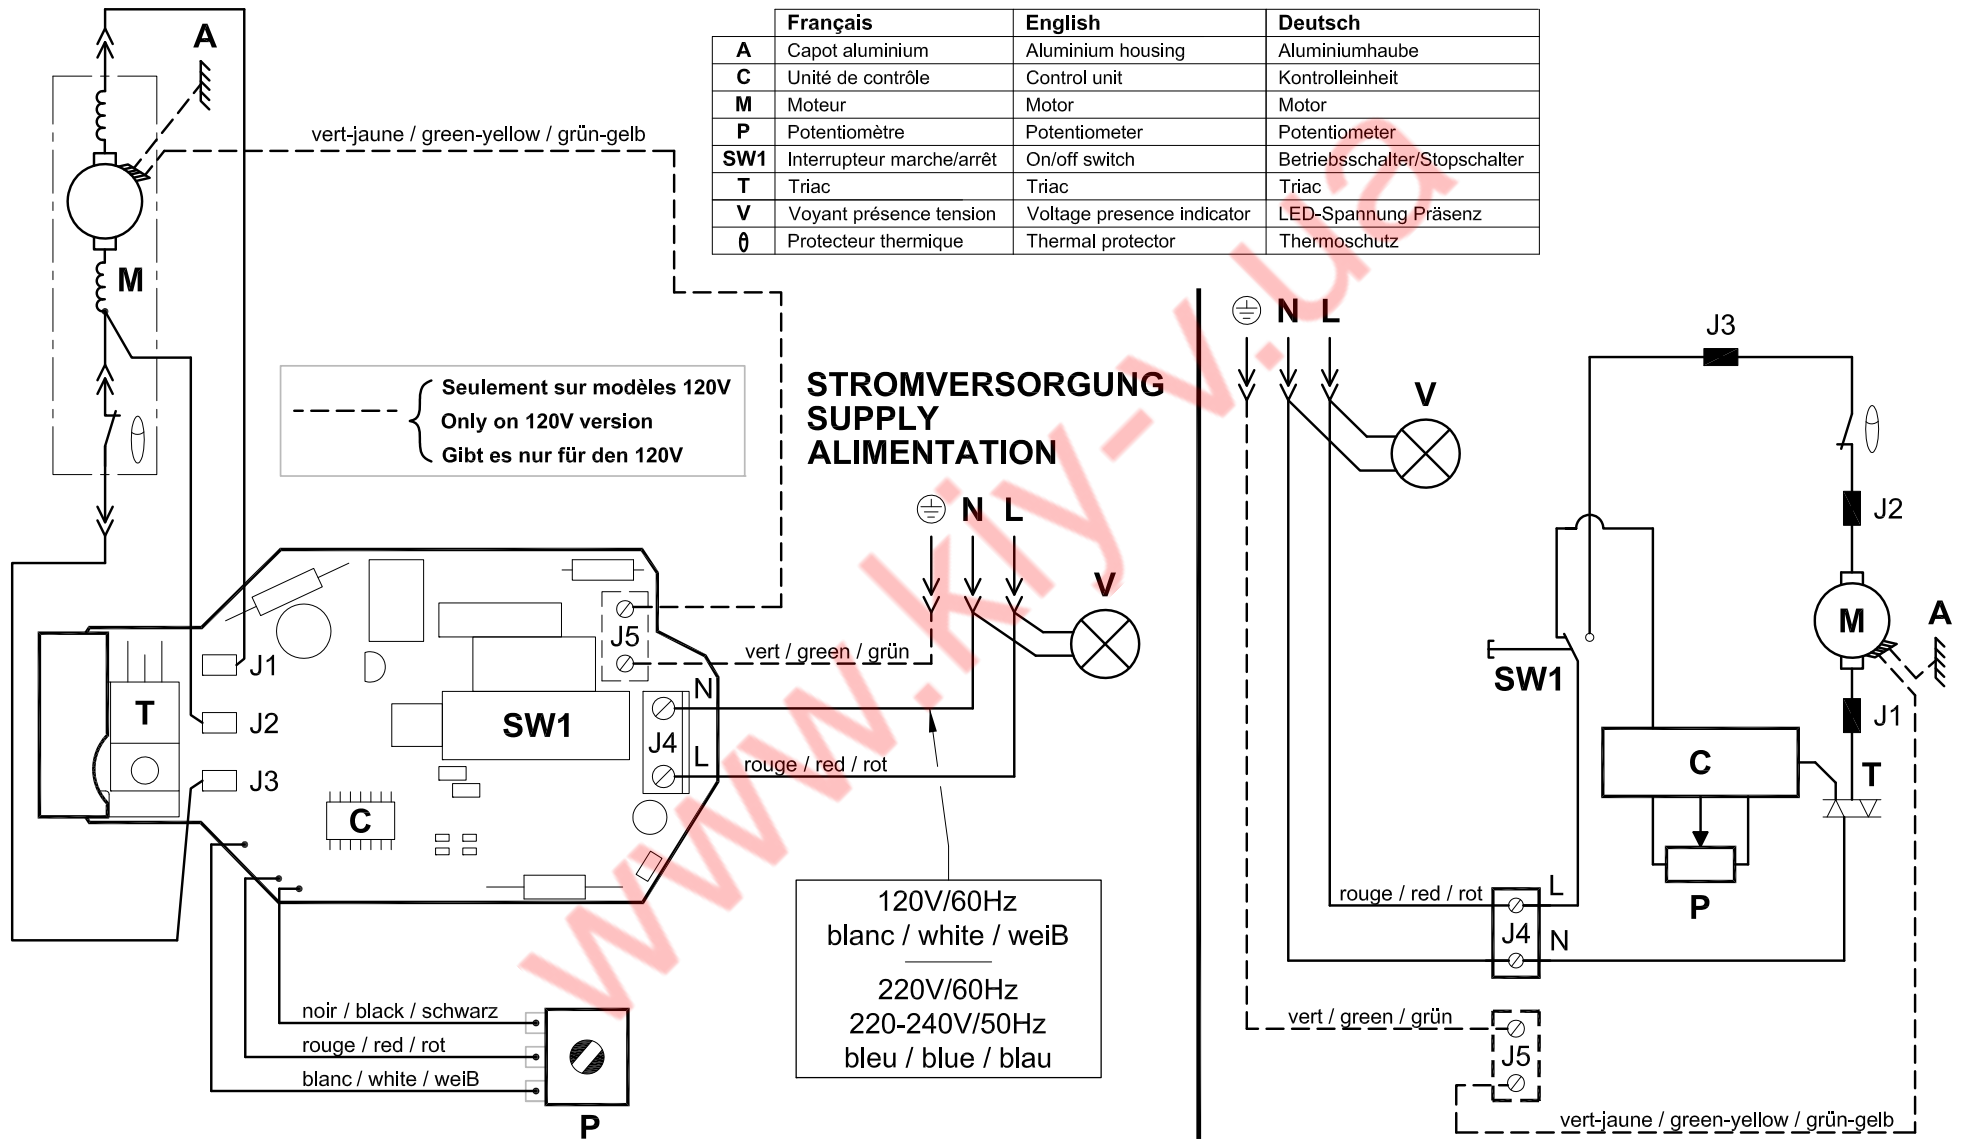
A

M

vert-jaune / green-yellow / grün-gelb

| | Français | English | Deutsch |
|---|---|---|---|
| A | Capot aluminium | Aluminium housing | Aluminiumhaube |
| C | Unité de contrôle | Control unit | Kontrolleinheit |
| M | Moteur | Motor | Motor |
| P | Potentiomètre | Potentiometer | Potentiometer |
| SW1 | Interrupteur marche/arrêt | On/off switch | Betriebsschalter/Stopschalter |
| T | Triac | Triac | Triac |
| V | Voyant présence tension | Voltage presence indicator | LED-Spannung Präsenz |
| θ | Protecteur thermique | Thermal protector | Thermoschutz |

Seulement sur modèles 120V
Only on 120V version
Gibt es nur für den 120V

STROMVERSORGUNG
SUPPLY
ALIMENTATION

N L

V

J5

vert / green / grün

N

J1

T

J2

SW1

J4

L

rouge / red / rot

J3

C

120V/60Hz
blanc / white / weiB

220V/60Hz
220-240V/50Hz
bleu / blue / blau

noir / black / schwarz
rouge / red / rot
blanc / white / weiB

P

N L

V

J3

J2

M

A

SW1

J1

C

T

P

rouge / red / rot

L

J4

N

vert / green / grün

J5

vert-jaune / green-yellow / grün-gelb

www.kiy-v.ua